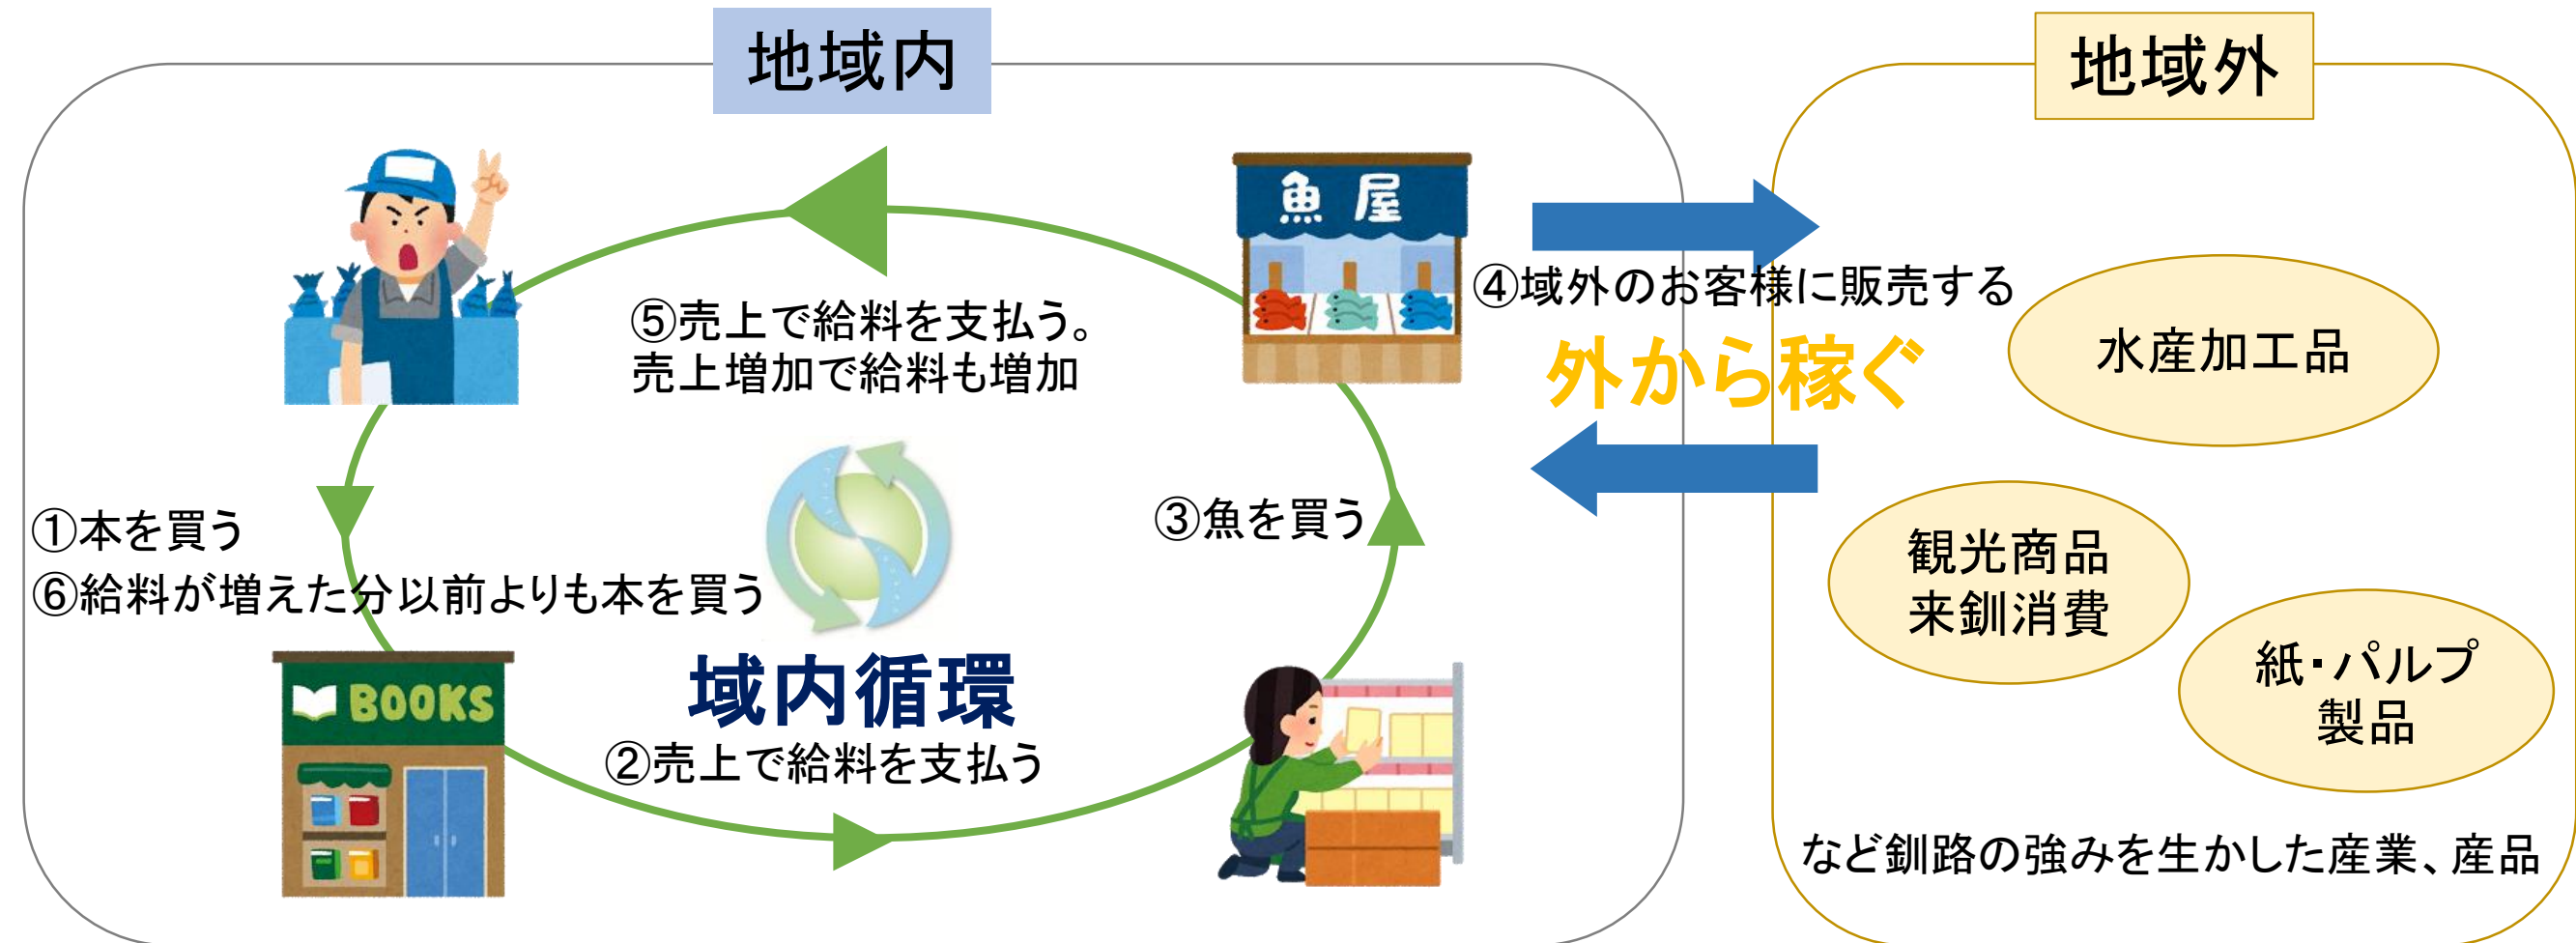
地域内

地域外

魚屋

⑤売上で給料を支払う。
売上増加で給料も増加

④域外のお客様に販売する

外から稼ぐ

水産加工品

①本を買う
⑥給料が増えた分以前よりも本を買う

③魚を買う

観光商品
来釧消費

紙・パルプ
製品

BOOKS

域内循環

②売上で給料を支払う

など釧路の強みを生かした産業、産品